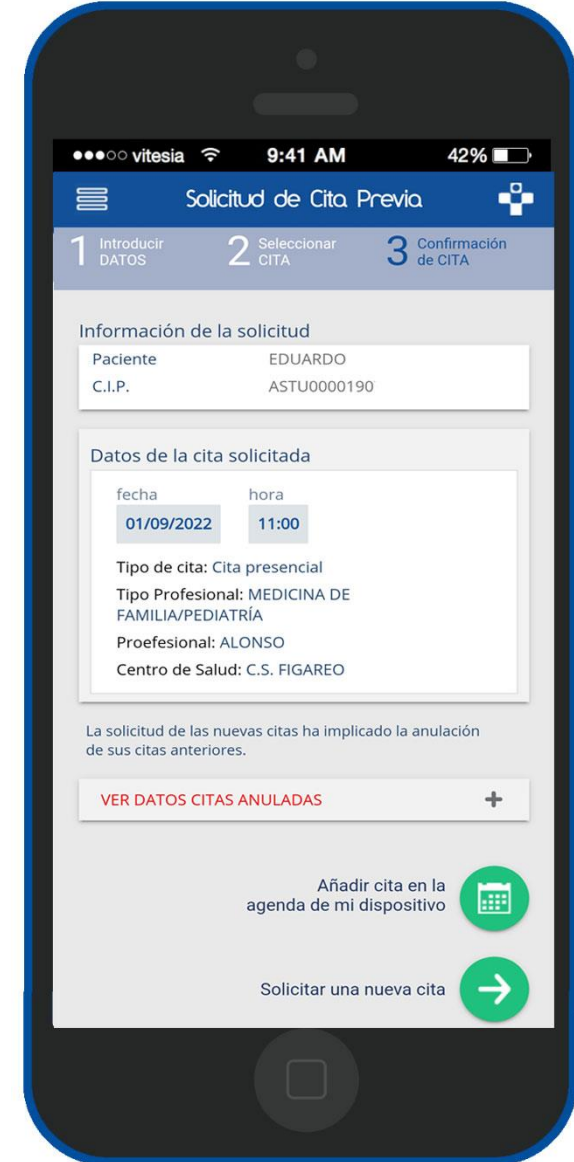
●●●○○ vitesia 9:41 AM 42%

Solicitud de Cita Previa

1 Introducir DATOS
2 Seleccionar CITA
3 Confirmación de CITA

Información de la solicitud

| Paciente | EDUARDO |
|---|---|
| C.I.P. | ASTU0000190 |

Datos de la cita solicitada

fecha
01/09/2022

hora
11:00

Tipo de cita: Cita presencial
Tipo Profesional: MEDICINA DE FAMILIA/PEDIATRÍA
Proefesional: ALONSO
Centro de Salud: C.S. FIGAREO

La solicitud de las nuevas citas ha implicado la anulación de sus citas anteriores.

VER DATOS CITAS ANULADAS +

Añadir cita en la agenda de mi dispositivo

Solicitar una nueva cita